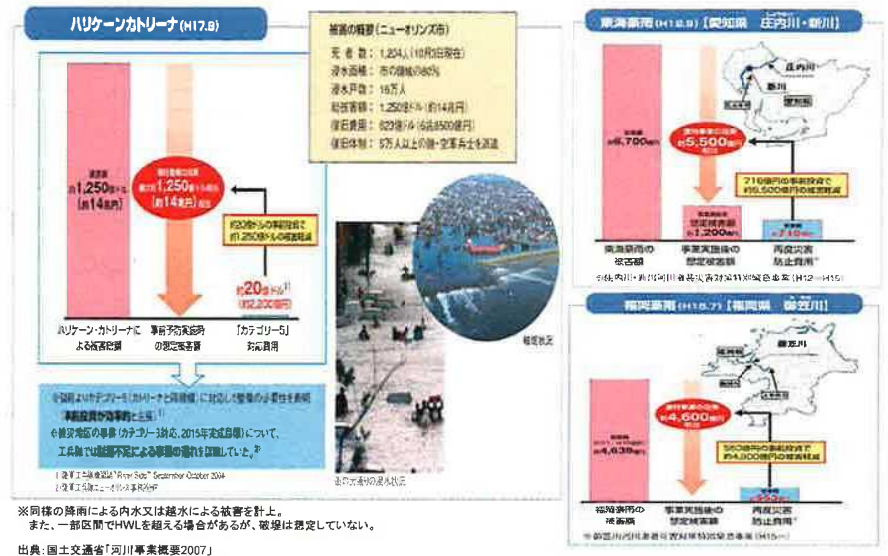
ハリケーンカトリーナ (H17.8)

被害の概要（ニューオリンズ市）
死者数：1,204人（10月3日現在）
浸水面積：市の面積の80%
浸水戸数：16万人
総被害額：1,250億ドル（約14兆円）
復旧費用：823億ドル（約8,500億円）
復旧体制：5万人以上の陸・空軍兵士を派遣

被害額 約1,250億ドル (約14兆円)

事前予防の効果 最大で1,250億ドル減少 (約14兆円) 程度

約20億ドルの事前投資で約1,250億ドルの被害軽減

約20億ドル (約2,200億円)

ハリケーン・カトリーナによる被害総額

事前予防実施時の想定被害額

「カテゴリー5」対応費用

被害状況

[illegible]

※米国よりカテゴリー5（カトリーナと同規模）に対応した堤防の必要性を表明
「事前投資が効率的と主張」
※被災地区の事業（カテゴリー3対応、2015年完成目標）について、工事が遅れて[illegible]

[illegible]
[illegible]

東海豪雨 (H12.9) 【愛知県 庄内川・新川】

庄内川
新川

被害額 約6,700億円

事前予防の効果 約5,500億円 減少

約716億円の事前投資で約5,500億円の被害軽減

想定被害額 約1,200億円

事業費 約716億円

東海豪雨の被害額

事業実施後の想定被害額

再度災害防止費用

※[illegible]

福井豪雨 (H16.7) 【福井県 足羽川】

足羽川

被害額 約4,639億円

事前予防の効果 約4,600億円 減少

約360億円の事前投資で約4,600億円の被害軽減

福井豪雨の被害額

事業実施後の想定被害額

再度災害防止費用

※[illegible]

※同様の降雨による内水又は越水による被害を計上。
また、一部区間でHWLを超える場合があるが、破堤は想定していない。

出典：国土交通省「河川事業概要2007」